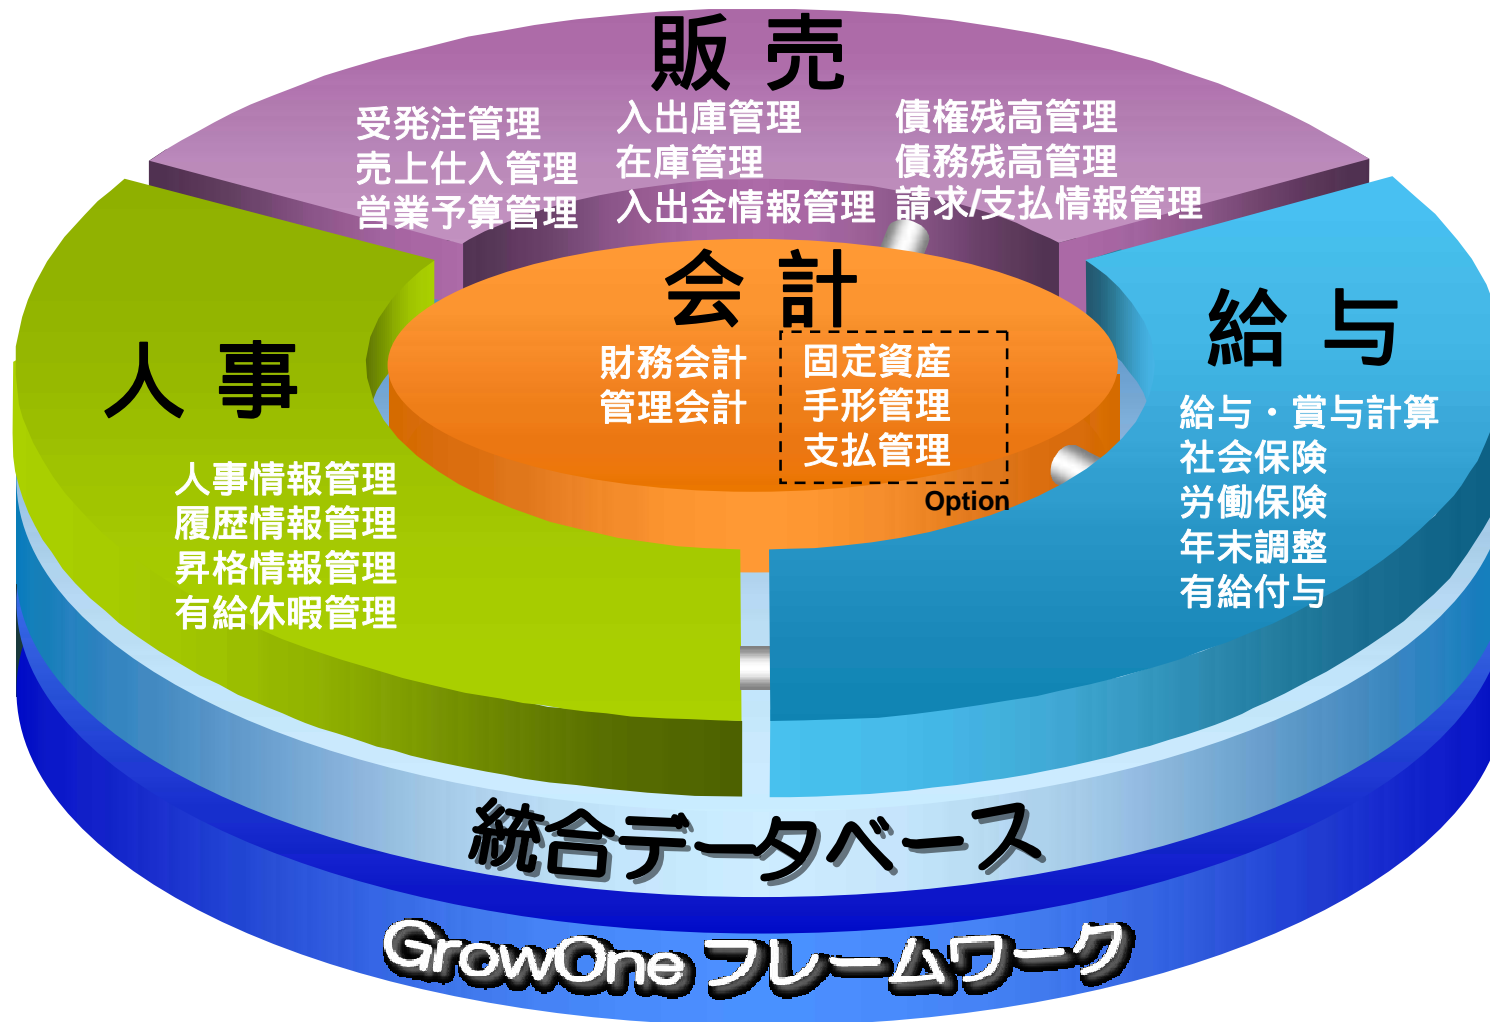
販売

受発注管理
売上仕入管理
営業予算管理

入出庫管理
在庫管理
入出金情報管理

債権残高管理
債務残高管理
請求/支払情報管理

会計

財務会計
管理会計

固定資産
手形管理
支払管理

Option

人事

人事情報管理
履歴情報管理
昇格情報管理
有給休暇管理

給与

給与・賞与計算
社会保険
労働保険
年末調整
有給付与

統合データベース

GrowOne フレームワーク